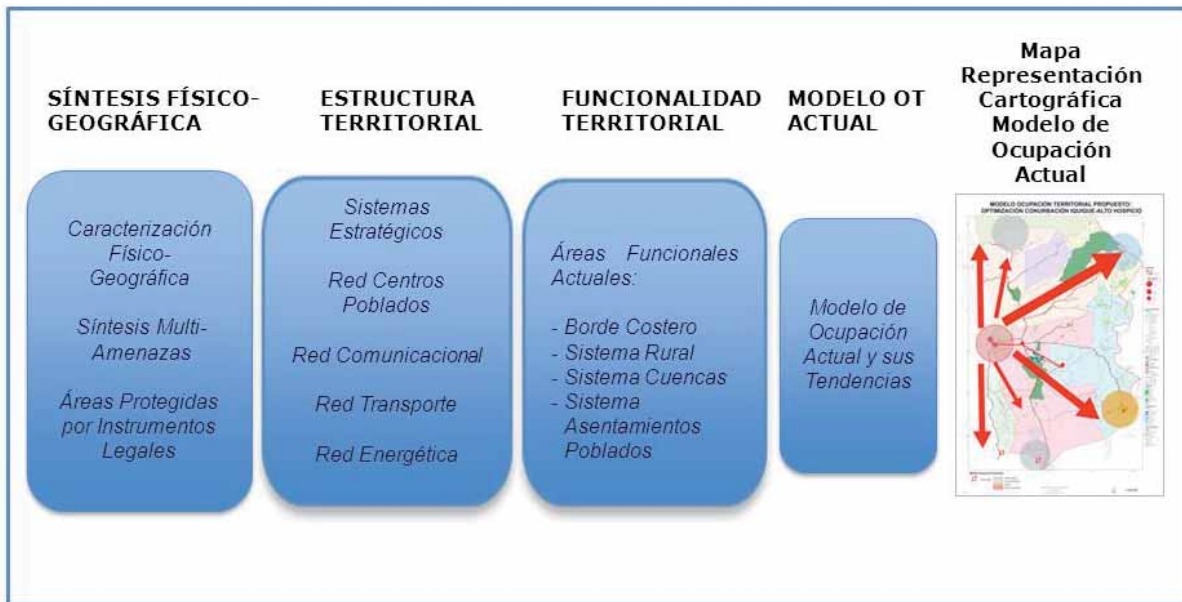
SÍNTESIS FÍSICO-GEOGRÁFICA

Caracterización Físico-Geográfica

Síntesis Multi-Amenazas

Áreas Protegidas por Instrumentos Legales

ESTRUCTURA TERRITORIAL

Sistemas Estratégicos

Red Centros Poblados

Red Comunicacional

Red Transporte

Red Energética

FUNCIONALIDAD TERRITORIAL

Áreas Funcionales Actuales:

- Borde Costero
- Sistema Rural
- Sistema Cuencas
- Sistema Asentamientos Poblados

MODELO OT ACTUAL

Modelo de Ocupación Actual y sus Tendencias

Mapa Representación Cartográfica Modelo de Ocupación Actual

MODELO OCUPACIÓN TERRITORIAL PROPUESTO: OPTIMIZACIÓN CONURBACIÓN IQUIQUE-ALTO HOSPICIO

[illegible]